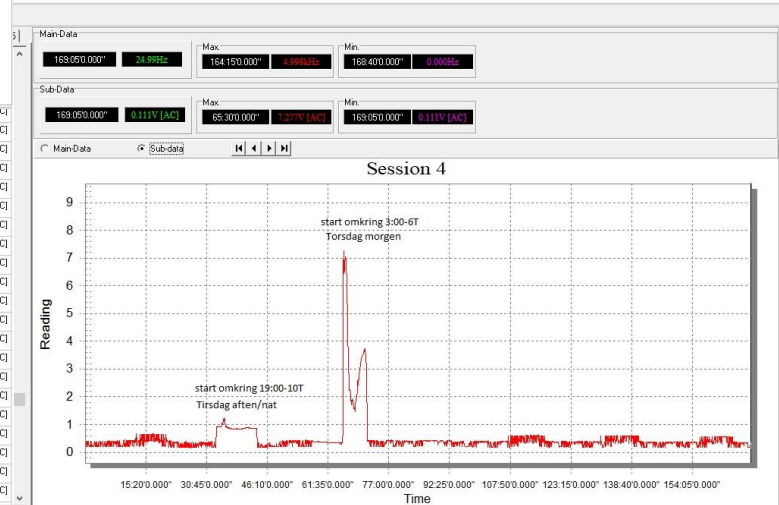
Main-Data
169:05'0.000" 24.99Hz
Max
164:15'0.000" 4.998kHz
Min.
168:40'0.000" 0.000Hz

Sub-Data
169:05'0.000" 0.111V [AC]
Max
65:30'0.000" 7.277V [AC]
Min.
169:05'0.000" 0.111V [AC]

Main-Data
Sub-data

Session 4

start omkring 3:00-6T
Torsdag morgen

start omkring 19:00-10T
Tirsdag aften/nat

Reading
9
8
7
6
5
4
3
2
1
0

15:20'0.000" 30:45'0.000" 46:10'0.000" 61:35'0.000" 77:00'0.000" 92:25'0.000" 107:50'0.000" 123:15'0.000" 138:40'0.000" 154:05'0.000"
Time